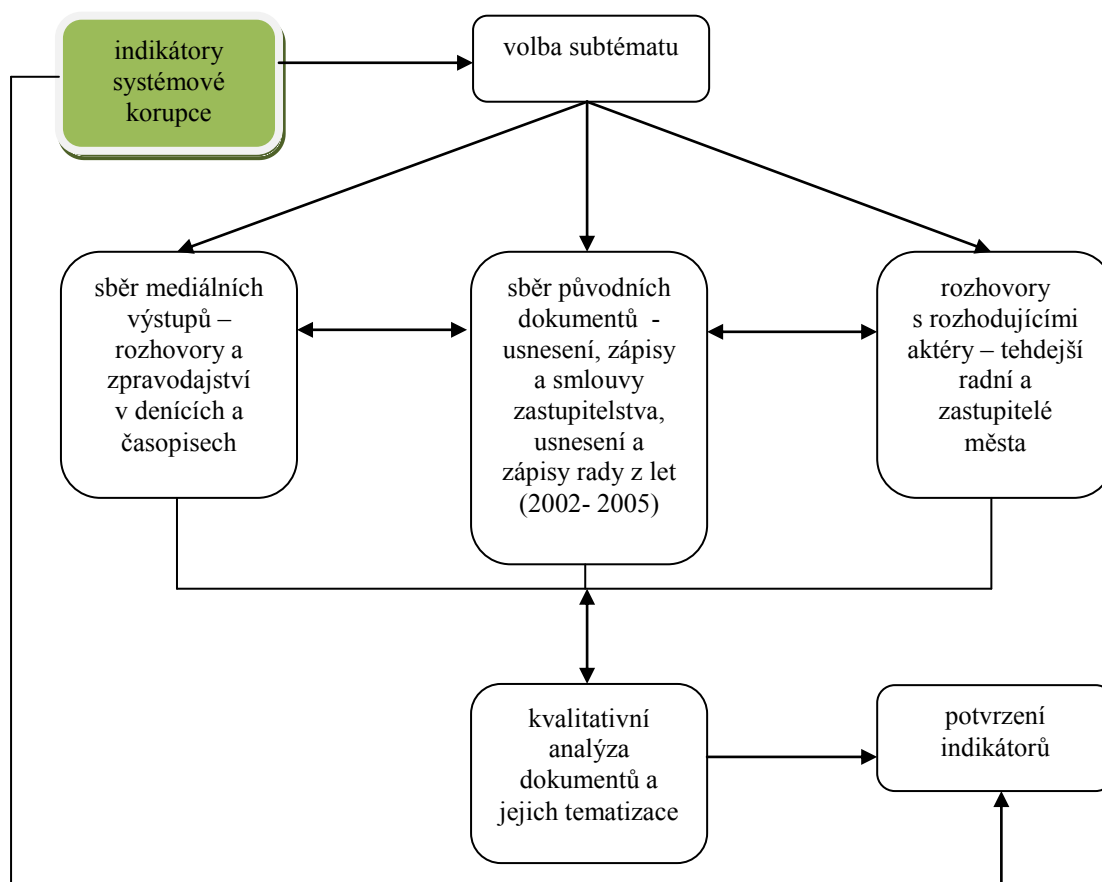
indikátory systémové korupce

volba subtématu

sběr mediálních výstupů – rozhovory a zpravodajství v denících a časopisech

sběr původních dokumentů - usnesení, zápisy a smlouvy zastupitelstva, usnesení a zápisy rady z let (2002- 2005)

rozhovory s rozhodujícími aktéry – tehdejší radní a zastupitelé města

kvalitativní analýza dokumentů a jejich tematizace

potvrzení indikátorů